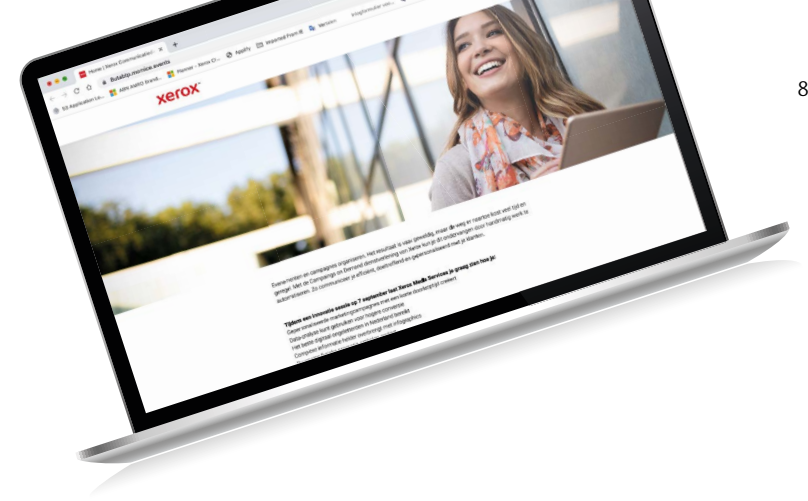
Home | Xerox Communicati

flutatrip.nicnice.events

xerox

Evenementen en campagnes organiseren. Het resultaat is vaak geweldig, maar de weg er naartoe kost veel tijd en geregel. Met de Campaigns on Demand dienstverlening van Xerox kun je dit eindeloze proces vermijden door handmatig werk te automatiseren. Zo communiceer je efficiënt, doeltreffend en gepersonaliseerd met je klanten.

Tijdens een innovatie sessie op 7 september laat Xerox Media Services je graag zien hoe je:

Geen eindeloze marketingcampagnes met een beste doorlooptijd creëert
Data-analyse kunt gebruiken voor hogere conversie
Het beste digitaal ongelijkheid in kostenlaag brengt
Complexe informatie helder overbrengt met infographics

8